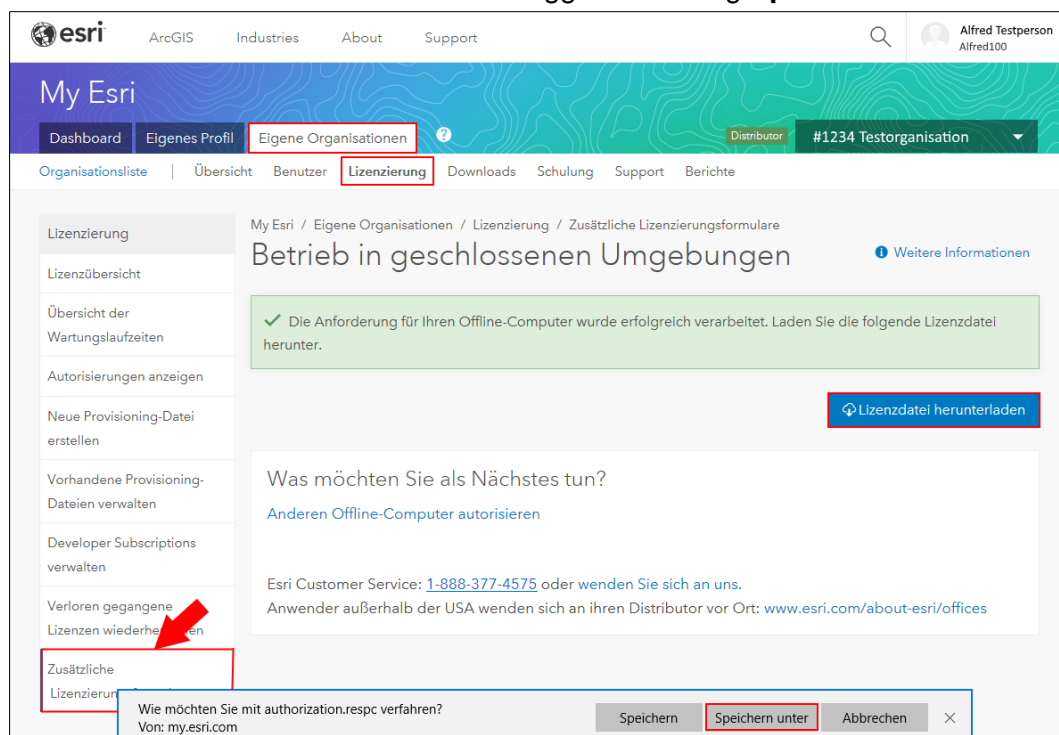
esri ArcGIS Industries About Support

Alfred Testperson
Alfred100

My Esri

Dashboard Eigenes Profil Eigene Organisationen ?

Distributor #1234 Testorganisation

Organisationsliste | Übersicht Benutzer Lizenzierung Downloads Schulung Support Berichte

Lizenzierung
Lizenzübersicht
Übersicht der Wartungslaufzeiten
Autorisierungen anzeigen
Neue Provisioning-Datei erstellen
Vorhandene Provisioning-Dateien verwalten
Developer Subscriptions verwalten
Verloren gegangene Lizenzen wiederhe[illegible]en
Zusätzliche Lizenzierun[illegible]

My Esri / Eigene Organisationen / Lizenzierung / Zusätzliche Lizenzierungsformulare

Betrieb in geschlossenen Umgebungen

Weitere Informationen

✓ Die Anforderung für Ihren Offline-Computer wurde erfolgreich verarbeitet. Laden Sie die folgende Lizenzdatei herunter.

Lizenzdatei herunterladen

Was möchten Sie als Nächstes tun?

Anderen Offline-Computer autorisieren

Esri Customer Service: 1-888-377-4575 oder wenden Sie sich an uns.
Anwender außerhalb der USA wenden sich an ihren Distributor vor Ort: www.esri.com/about-esri/offices

Wie möchten Sie mit authorization.respc verfahren?
Von: my.esri.com

Speichern Speichern unter Abbrechen ×